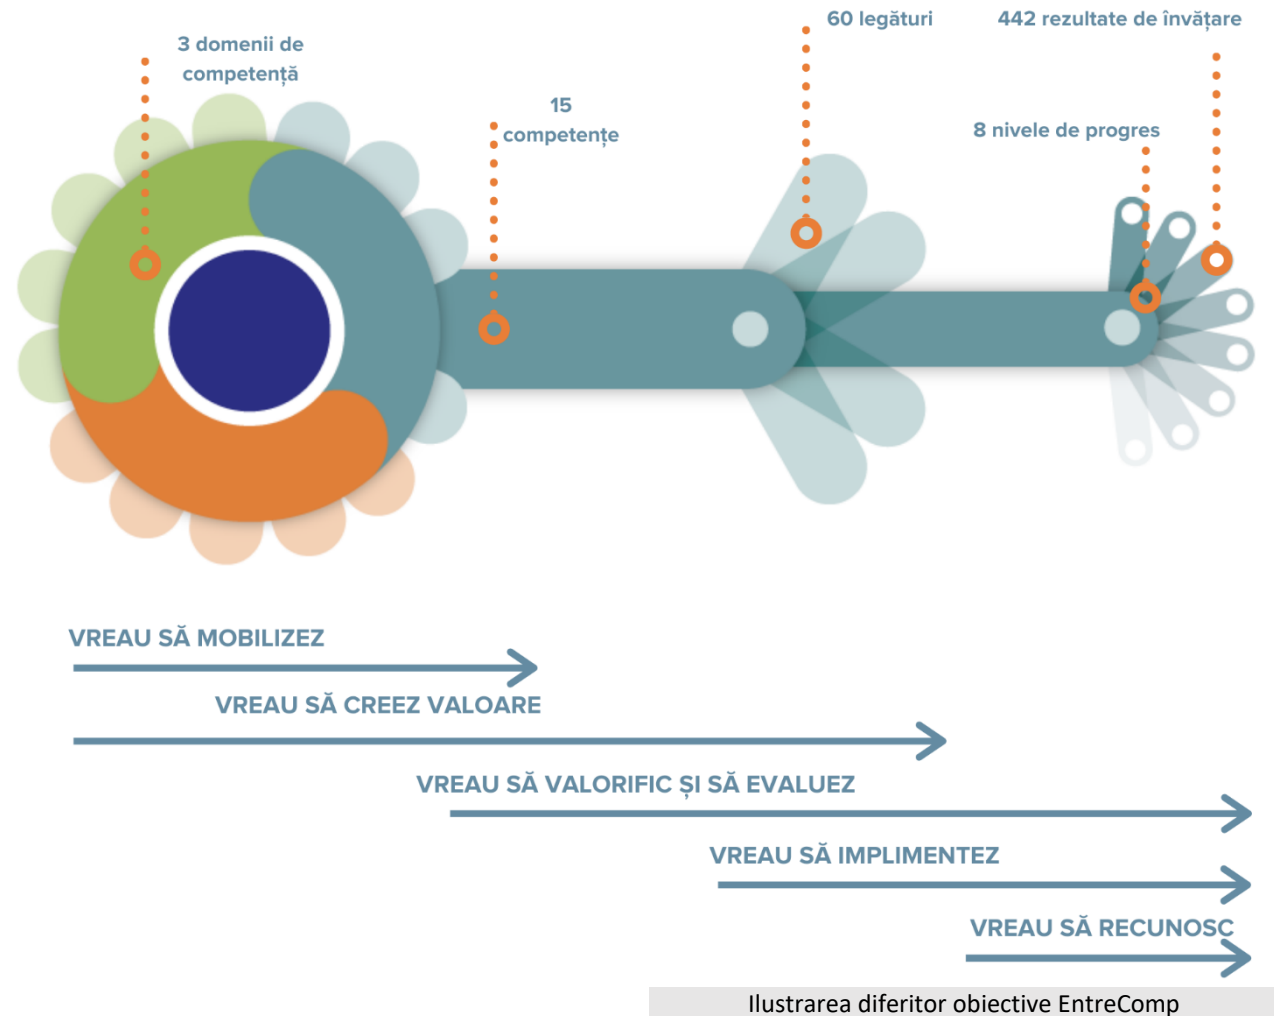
3 domenii de competență

15 competențe

60 legături

442 rezultate de învățare

8 nivele de progres

VREAU SĂ MOBILIZEZ

VREAU SĂ CREEZ VALOARE

VREAU SĂ VALORIFIC ȘI SĂ EVALUEZ

VREAU SĂ IMPLIMENTEZ

VREAU SĂ RECUNOSC

Ilustrarea diferitor obiective EntreComp